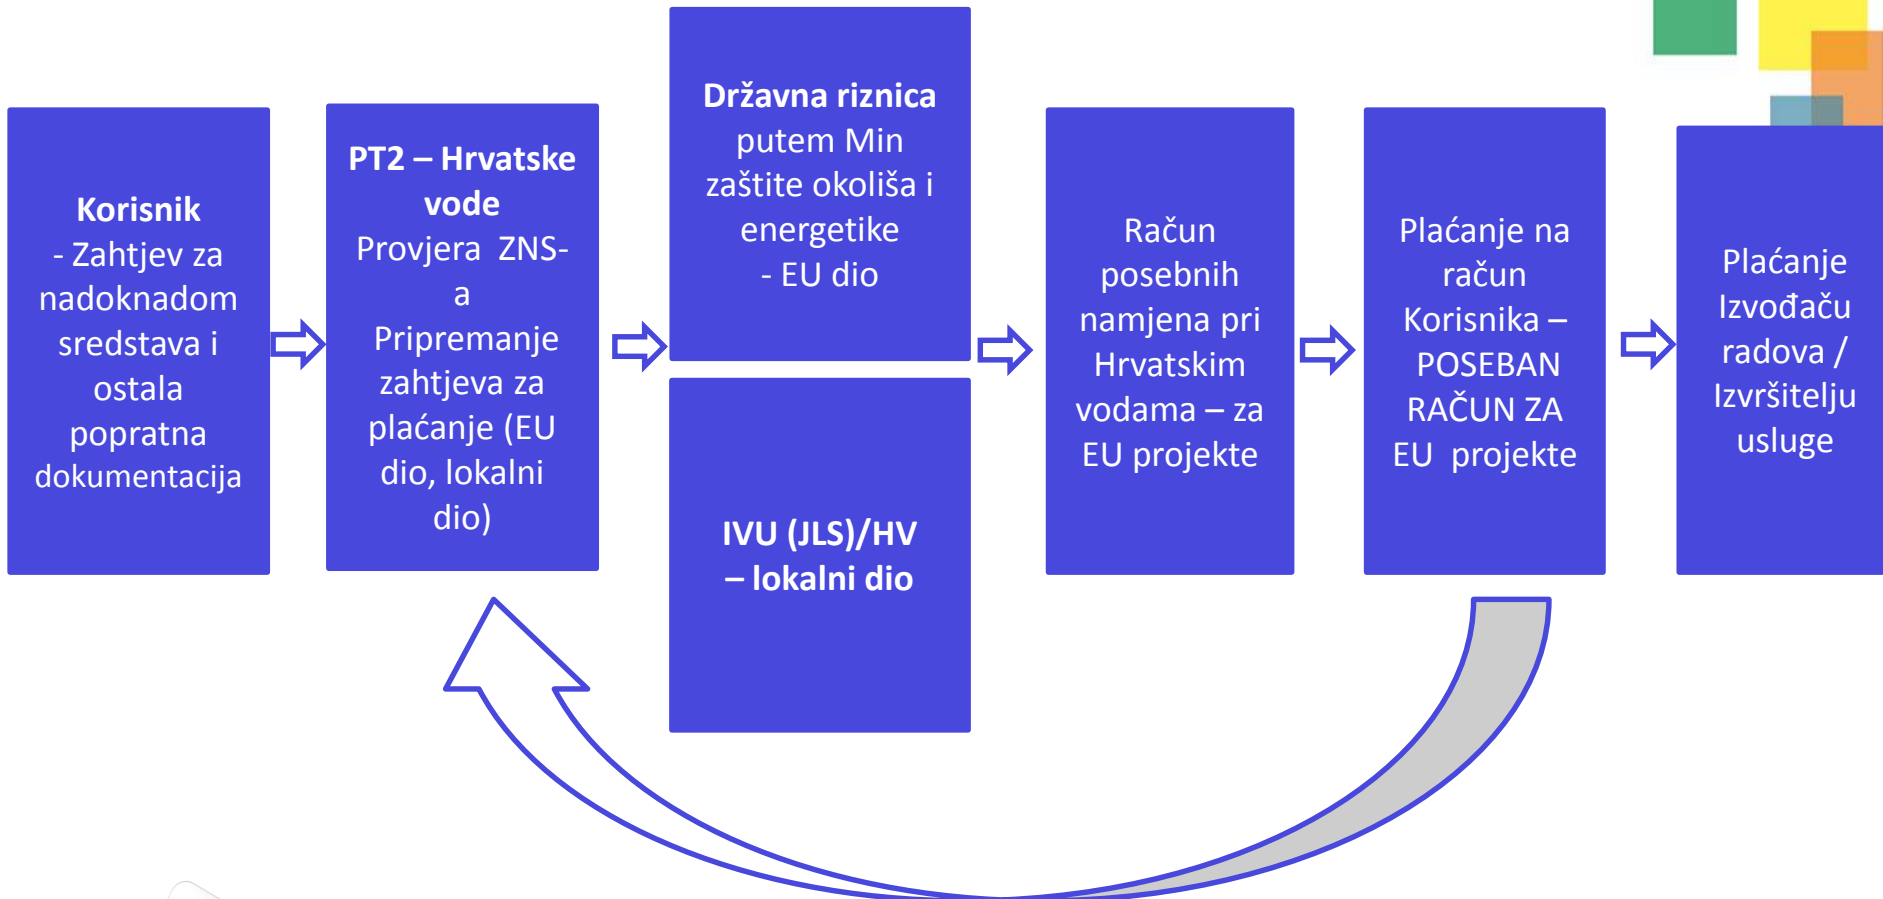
**Korisnik**
- Zahtjev za nadoknadom sredstava i ostala popratna dokumentacija

**PT2 – Hrvatske vode**
Provjera ZNS-a
Pripremanje zahtjeva za plaćanje (EU dio, lokalni dio)

**Državna riznica**
putem Min zaštite okoliša i energetike
- EU dio

**IVU (JLS)/HV – lokalni dio**

Račun posebnih namjena pri Hrvatskim vodama – za EU projekte

Plaćanje na račun Korisnika – POSEBAN RAČUN ZA EU projekte

Plaćanje Izvođaču radova / Izvršitelju usluge